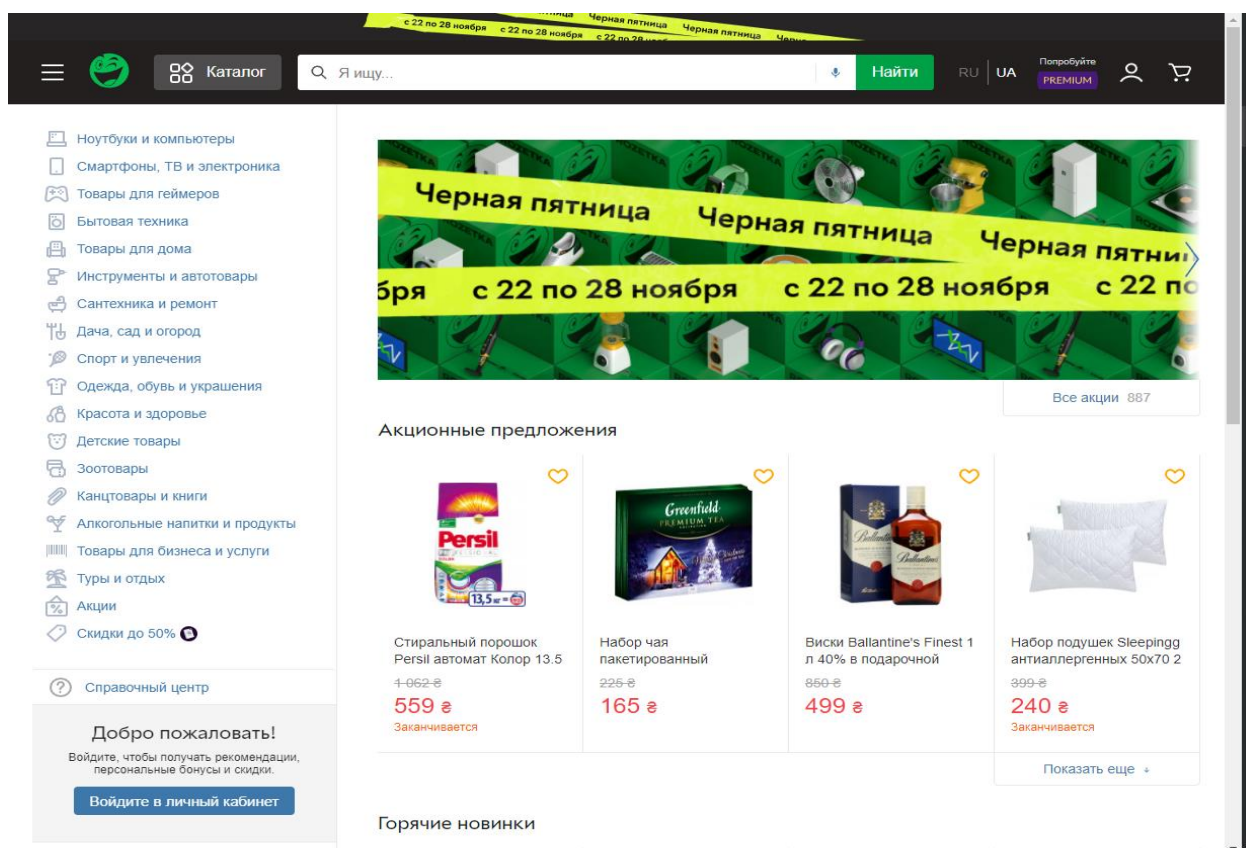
с 22 по 28 ноября с 22 по 28 ноября Черная пятница Черная пятница

Каталог

Я ищу...

Найти

RU | UA

Попробуйте PREMIUM

Ноутбуки и компьютеры
Смартфоны, ТВ и электроника
Товары для геймеров
Бытовая техника
Товары для дома
Инструменты и автотовары
Сантехника и ремонт
Дача, сад и огород
Спорт и увлечения
Одежда, обувь и украшения
Красота и здоровье
Детские товары
Зоотовары
Канцтовары и книги
Алкогольные напитки и продукты
Товары для бизнеса и услуги
Туры и отдых
Акции
Скидки до 50%

Справочный центр

Добро пожаловать!
Войдите, чтобы получать рекомендации, персональные бонусы и скидки.

Войдите в личный кабинет

Черная пятница Черная пятница Черная пятни
бря с 22 по 28 ноября с 22 по 28 ноября с 22 п

Все акции 887

Акционные предложения

Persil 13,5 кг

Стиральный порошок Persil автомат Колор 13.5
1 062 ₴
559 ₴
Заканчивается

Greenfield PREMIUM TEA

Набор чая пакетированный
225 ₴
165 ₴

Ballantine's

Виски Ballantine's Finest 1 л 40% в подарочной
850 ₴
499 ₴

Набор подушек Sleepingg антиаллергенных 50x70 2
399 ₴
240 ₴
Заканчивается

Показать еще

Горячие новинки